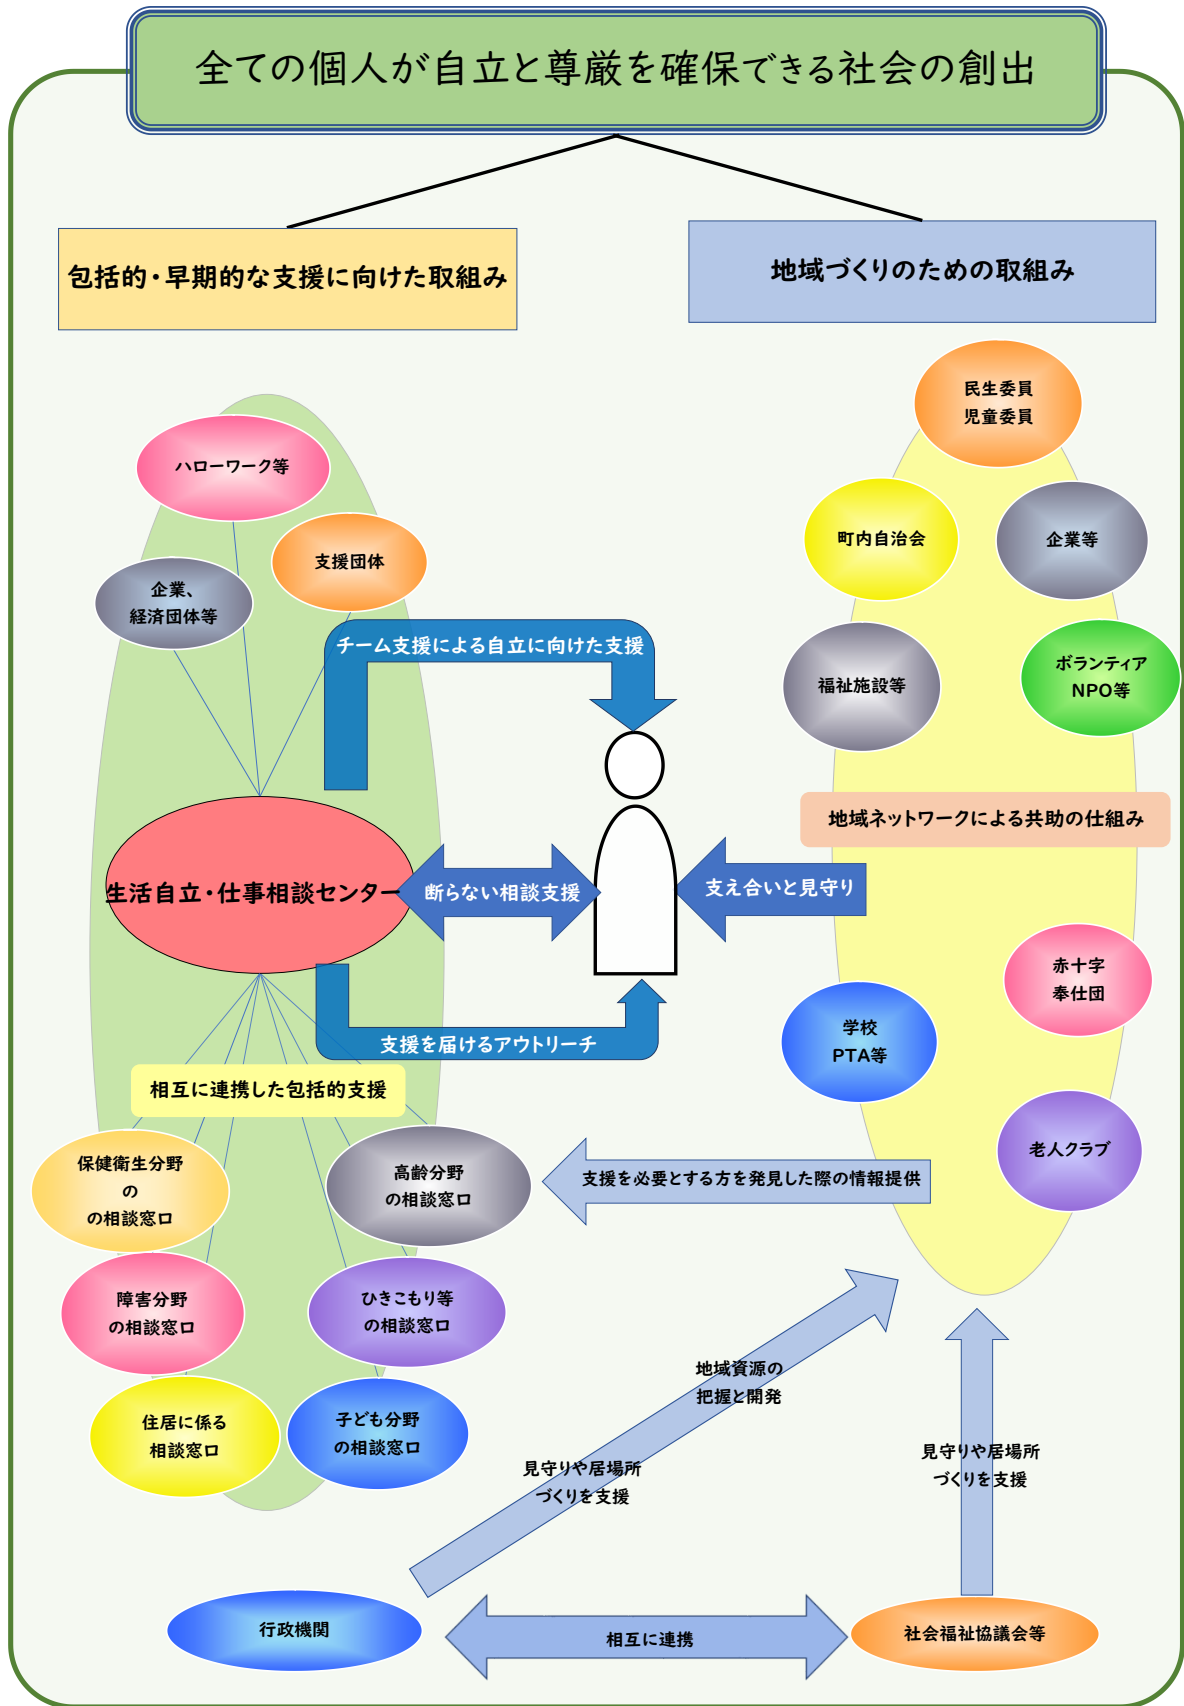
全ての個人が自立と尊厳を確保できる社会の創出

包括的・早期的な支援に向けた取組み

地域づくりのための取組み

ハローワーク等

支援団体

企業、経済団体等

チーム支援による自立に向けた支援

生活自立・仕事相談センター

断らない相談支援

支援を届けるアウトリーチ

相互に連携した包括的支援

保健衛生分野の の相談窓口

高齢分野の相談窓口

障害分野の相談窓口

ひきこもり等の相談窓口

住居に係る相談窓口

子ども分野の相談窓口

民生委員 児童委員

町内自治会

企業等

福祉施設等

ボランティア NPO等

地域ネットワークによる共助の仕組み

支え合いと見守り

赤十字 奉仕団

学校 PTA等

老人クラブ

支援を必要とする方を発見した際の情報提供

地域資源の把握と開発

見守りや居場所づくりを支援

見守りや居場所づくりを支援

行政機関

相互に連携

社会福祉協議会等